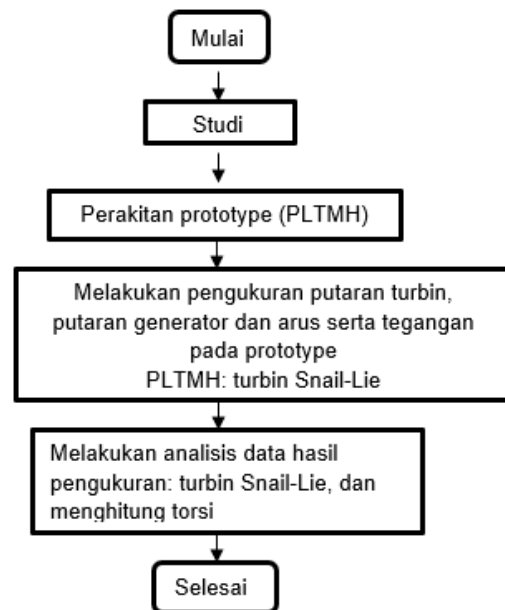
Mulai

Studi

Perakitan prototype (PLTMH)

Melakukan pengukuran putaran turbin, putaran generator dan arus serta tegangan pada prototype
PLTMH: turbin Snail-Lie

Melakukan analisis data hasil pengukuran: turbin Snail-Lie, dan menghitung torsi

Selesai